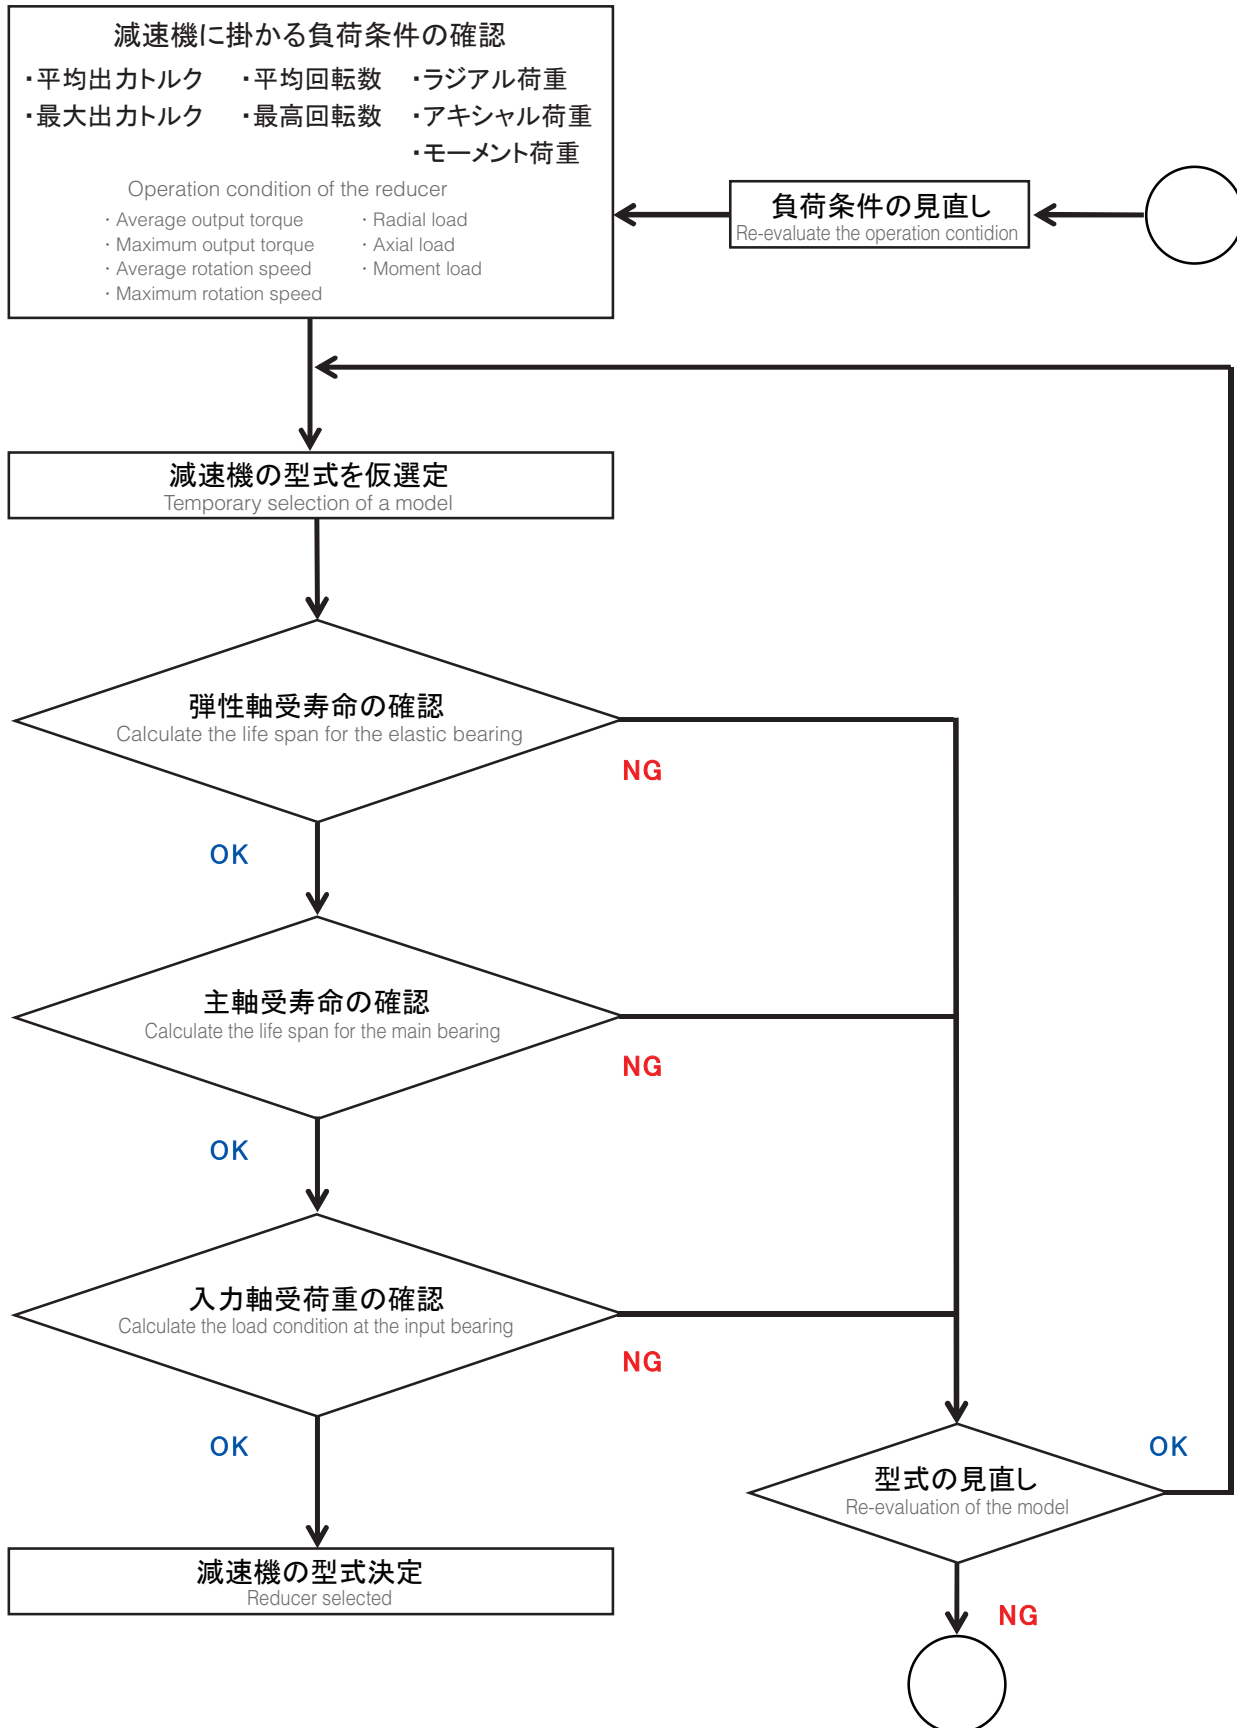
減速機に掛かる負荷条件の確認
・平均出力トルク ・平均回転数 ・ラジアル荷重
・最大出力トルク ・最高回転数 ・アキシャル荷重
・モーメント荷重

Operation condition of the reducer
・Average output torque
・Maximum output torque
・Average rotation speed
・Maximum rotation speed
・Radial load
・Axial load
・Moment load

負荷条件の見直し
Re-evaluate the operation contidion

減速機の型式を仮選定
Temporary selection of a model

弾性軸受寿命の確認
Calculate the life span for the elastic bearing

NG

OK

主軸受寿命の確認
Calculate the life span for the main bearing

NG

OK

入力軸受荷重の確認
Calculate the load condition at the input bearing

NG

OK

減速機の型式決定
Reducer selected

OK

型式の見直し
Re-evaluation of the model

NG